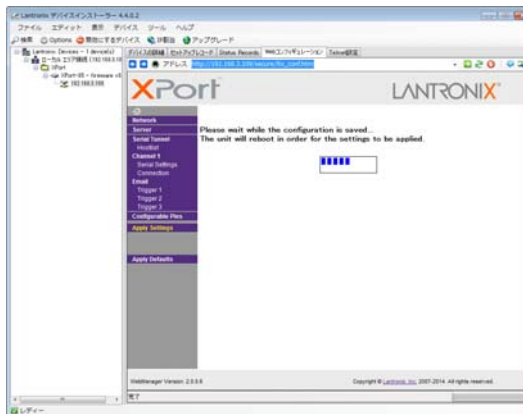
Lantronix デバイスインストーラー 4.4.0.2

ファイル エディット 表示 デバイス ツール ヘルプ

検索 Options 除外 割当 アップグレード

Lantronix Devices - 1 device(s)
ローカル エリア接続 (192.168.0.10)
XPort
XPort-05 - firmware v6
192.168.0.100

デバイスの詳細 | Webコンフィギュレーション | Telnet設定

アドレス http://192.168.0.100/secure/ltx_conf.htm

XPort

LANTRONIX

Network
Server
Serial Tunnel
Hostlist
Channel 1
Serial Settings
Connection
Email
Trigger 1
Trigger 2
Trigger 3
Configurable Pins
Apply Settings

Apply Defaults

Please wait while the configuration is saved...
The unit will reboot in order for the settings to be applied.

WebManager Version: 2.0.0.6

Copyright © Lantronix, Inc. 2007-2014. All rights reserved.

完了

レディー